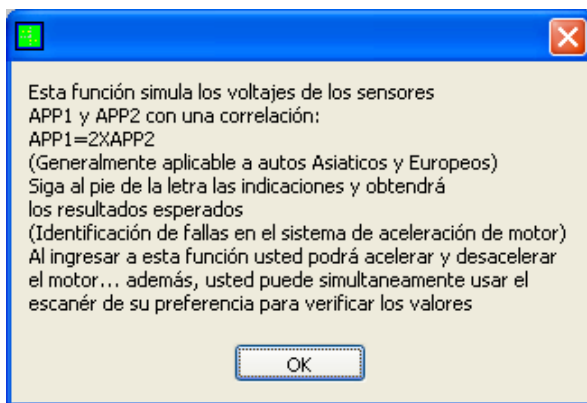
Esta función simula los voltajes de los sensores
APP1 y APP2 con una correlación:
APP1=2XAPP2
(Generalmente aplicable a autos Asiaticos y Europeos)
Siga al pie de la letra las indicaciones y obtendrá
los resultados esperados
(Identificación de fallas en el sistema de aceleración de motor)
Al ingresar a esta función usted podrá acelerar y desacelerar el motor... además, usted puede simultaneamente usar el escaner de su preferencia para verificar los valores

OK